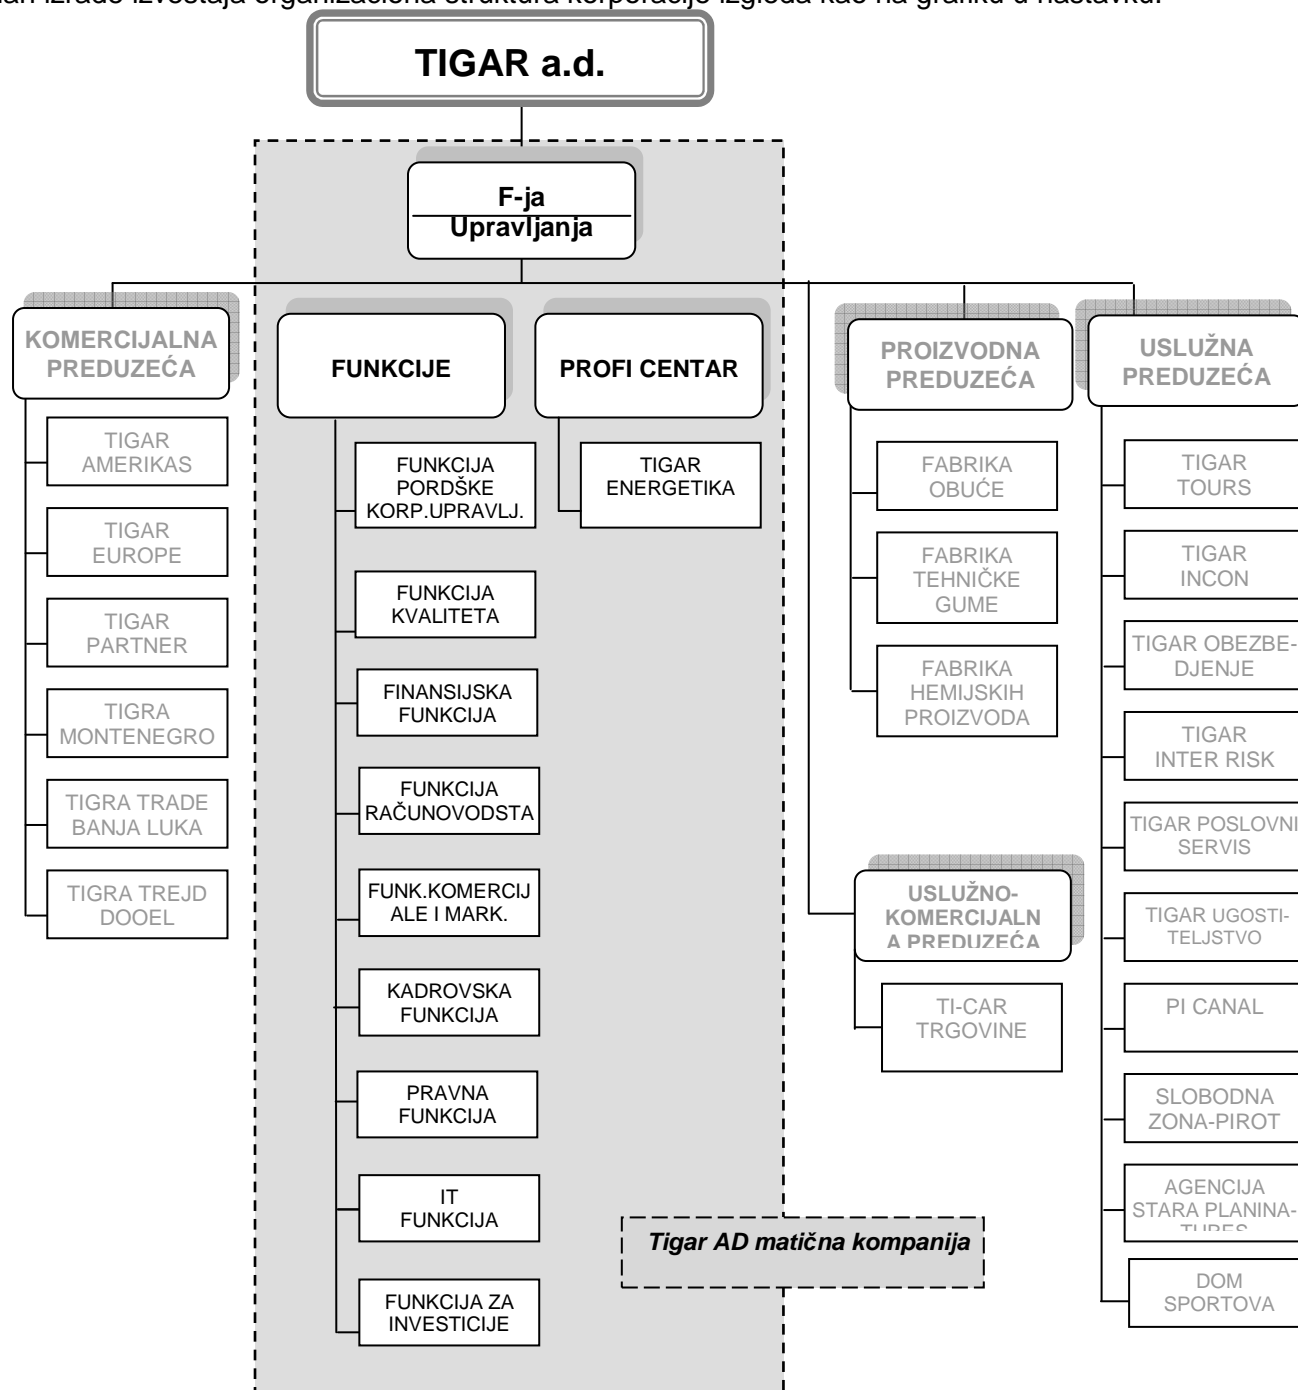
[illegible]

TIGAR a.d.

F-ja Upravljanja

KOMERCIJALNA PREDUZEĆA

TIGAR AMERIKAS

TIGAR EUROPE

TIGAR PARTNER

TIGRA MONTENEGRO

TIGRA TRADE BANJA LUKA

TIGRA TREJD DOOEL

FUNKCIJE

FUNKCIJA PORDŠKE KORP.UPRAVLJ.

FUNKCIJA KVALITETA

FINANSIJSKA FUNKCIJA

FUNKCIJA RAČUNOVODSTA

FUNK.KOMERCIJALE I MARK.

KADROVSKA FUNKCIJA

PRAVNA FUNKCIJA

IT FUNKCIJA

FUNKCIJA ZA INVESTICIJE

PROFI CENTAR

TIGAR ENERGETIKA

Tigar AD matična kompanija

PROIZVODNA PREDUZEĆA

FABRIKA OBUĆE

FABRIKA TEHNIČKE GUME

FABRIKA HEMIJSKIH PROIZVODA

USLUŽNO-KOMERCIJALNA PREDUZEĆA

TI-CAR TRGOVINE

USLUŽNA PREDUZEĆA

TIGAR TOURS

TIGAR INCON

TIGAR OBEZBEDJENJE

TIGAR INTER RISK

TIGAR POSLOVNI SERVIS

TIGAR UGOSTITELJSTVO

PI CANAL

SLOBODNA ZONA-PIROT

AGENCIJA STARA PLANINA-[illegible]

DOM SPORTOVA